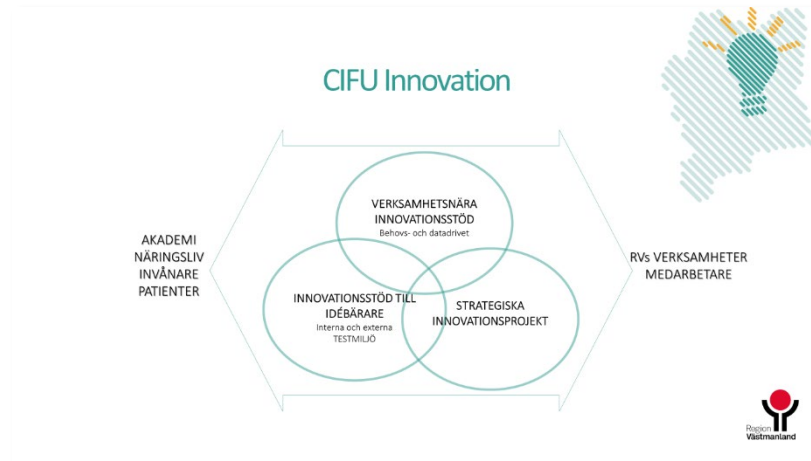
CIFU Innovation

AKADEMI
NÄRINGSLIV
INVÅNARE
PATIENTER

VERKSAMHETSNÄRA INNOVATIONSSTÖD
Behovs- och datadrivet

INNOVATIONSSTÖD TILL IDÉBÄRARE
Interna och externa
TESTMILJÖ

STRATEGISKA INNOVATIONSPROJEKT

RVs VERKSAMHETER
MEDARBETARE

Region
Västmanland